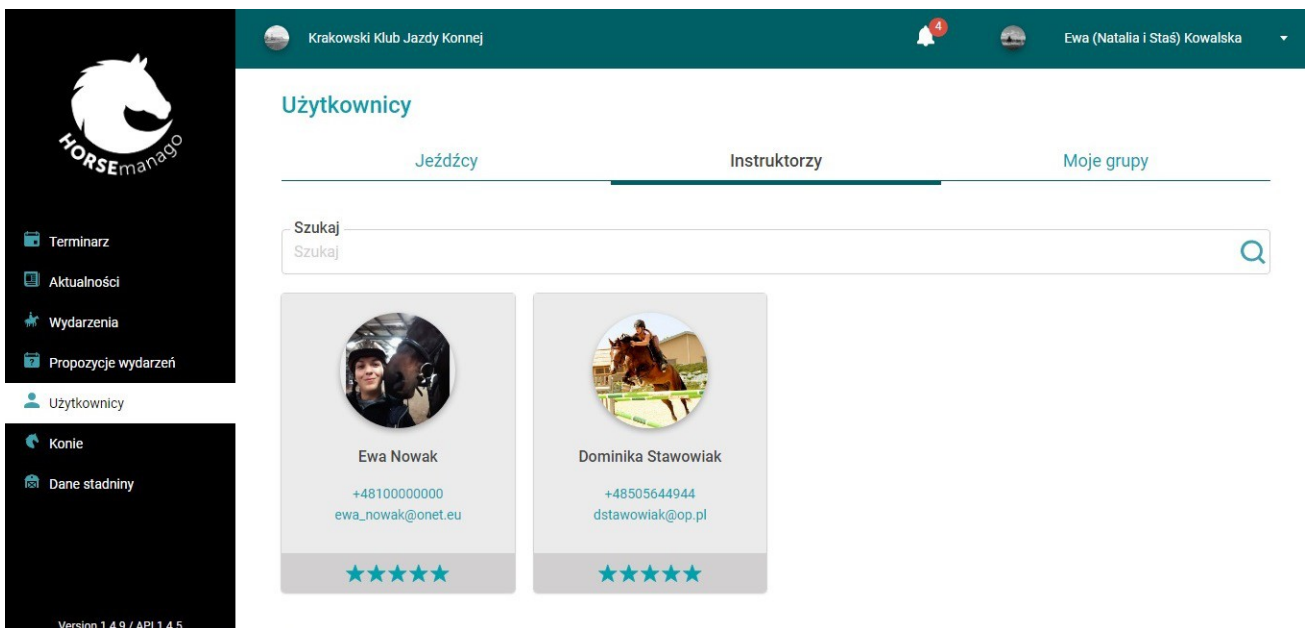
HORSEmanago

Terminarz
Aktualności
Wydarzenia
Propozycje wydarzeń
Użytkownicy
Konie
Dane stadniny

Version 1.4.9 / API 1.4.5

Krakowski Klub Jazdy Konnej
4
Ewa (Natalia i Staś) Kowalska

Użytkownicy

Jeźdźcy
Instruktorzy
Moje grupy

Szukaj
Szukaj

Ewa Nowak
+48100000000
ewa_nowak@onet.eu
★★★★★

Dominika Stawowiak
+48505644944
dstawowiak@op.pl
★★★★★